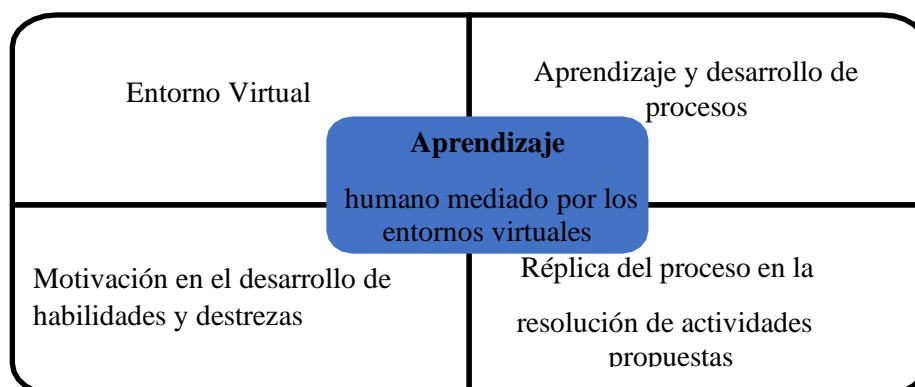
Entorno Virtual

Aprendizaje y desarrollo de procesos

**Aprendizaje**

humano mediado por los entornos virtuales

Motivación en el desarrollo de habilidades y destrezas

Réplica del proceso en la resolución de actividades propuestas